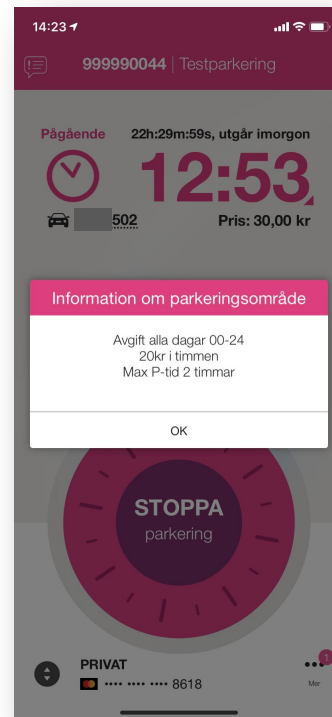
14:23

999990044 | Testparkering

Pågående 22h:29m:59s, utgår imorgon

12:53

502

Pris: 30,00 kr

Information om parkeringsområde

Avgift alla dagar 00-24
20kr i timmen
Max P-tid 2 timmar

OK

STOPPA
parkering

PRIVAT
•••• •••• •••• 8618

1
Mer